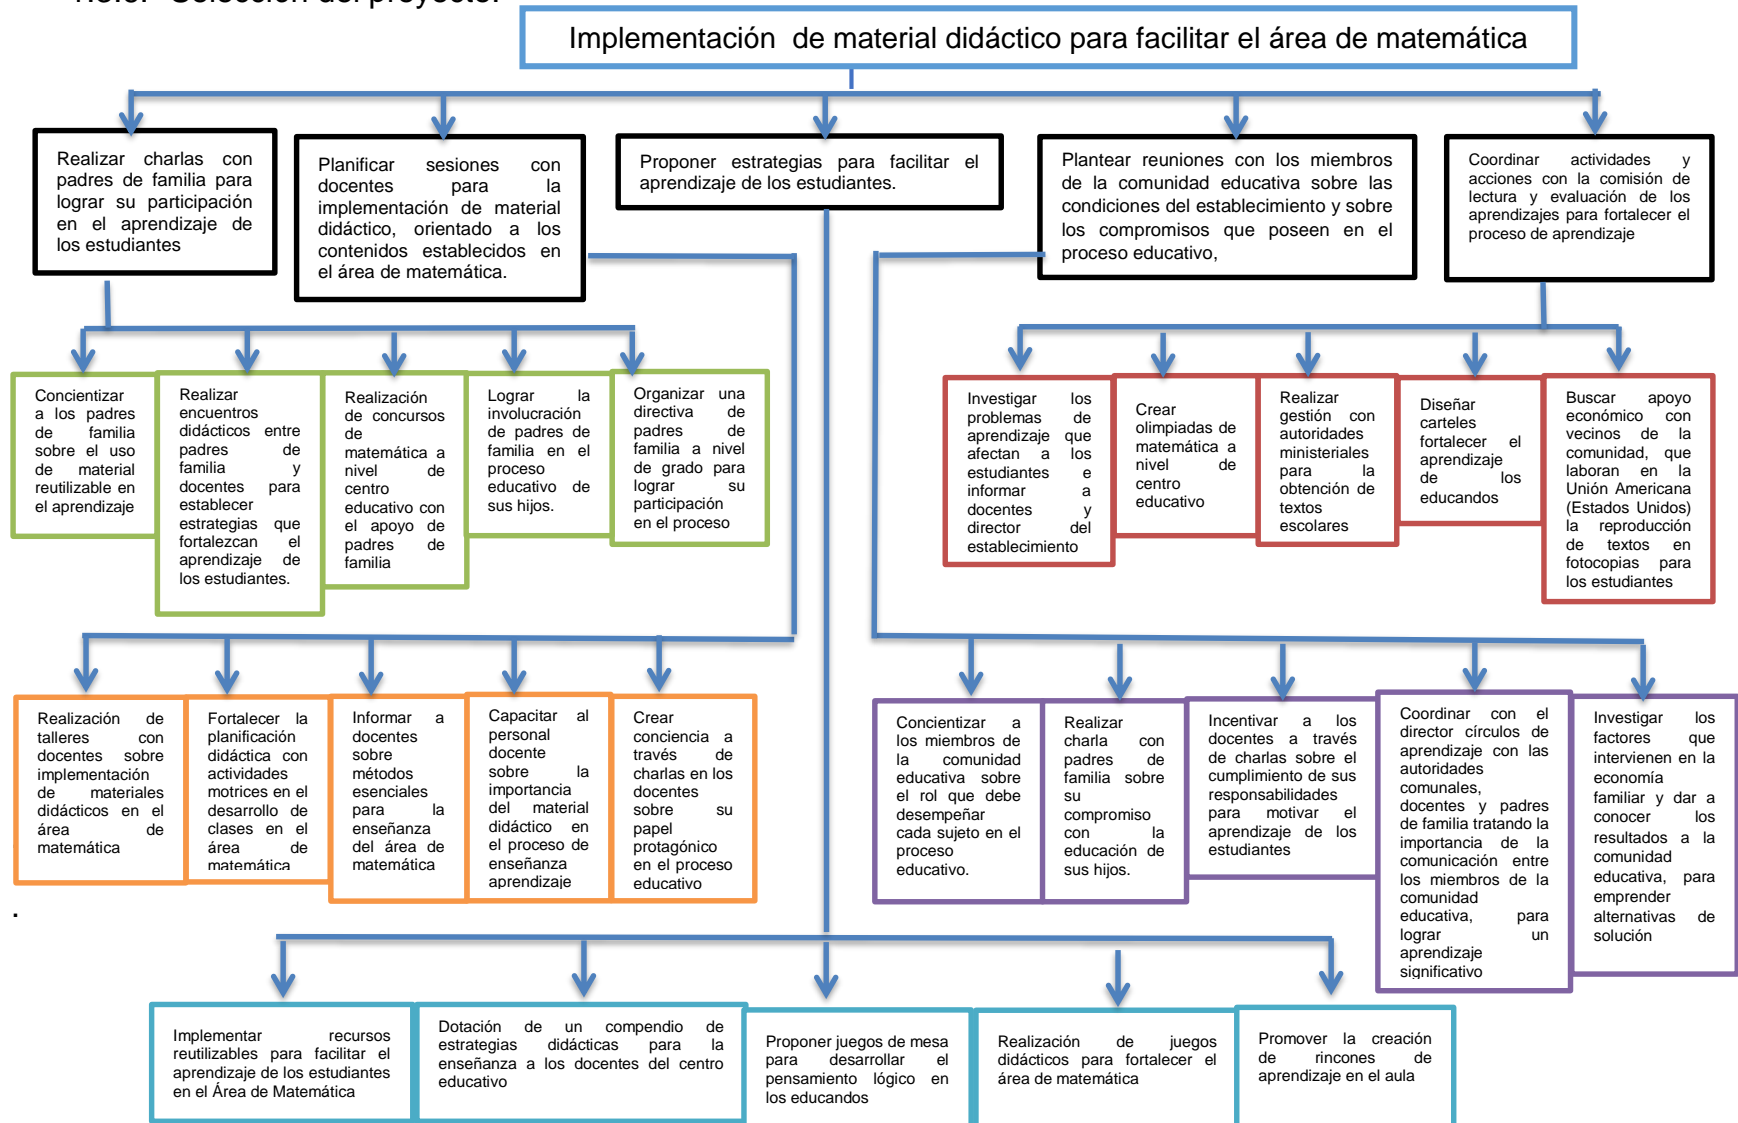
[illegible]

Implementación de material didáctico para facilitar el área de matemática

Realizar charlas con padres de familia para lograr su participación en el aprendizaje de los estudiantes

Planificar sesiones con docentes para la implementación de material didáctico, orientado a los contenidos establecidos en el área de matemática.

Proponer estrategias para facilitar el aprendizaje de los estudiantes.

Plantear reuniones con los miembros de la comunidad educativa sobre las condiciones del establecimiento y sobre los compromisos que poseen en el proceso educativo,

Coordinar actividades y acciones con la comisión de lectura y evaluación de los aprendizajes para fortalecer el proceso de aprendizaje

Concientizar a los padres de familia sobre el uso de material reutilizable en el aprendizaje

Realizar encuentros didácticos entre padres de familia y docentes para establecer estrategias que fortalezcan el aprendizaje de los estudiantes.

Realización de concursos de matemática a nivel de centro educativo con el apoyo de padres de familia

Lograr la involucración de padres de familia en el proceso educativo de sus hijos.

Organizar una directiva de padres de familia a nivel de grado para lograr su participación en el proceso

Investigar los problemas de aprendizaje que afectan a los estudiantes e informar a docentes y director del establecimiento

Crear olimpiadas de matemática a nivel de centro educativo

Realizar gestión con autoridades ministeriales para la obtención de textos escolares

Diseñar carteles fortalecer el aprendizaje de los educandos

Buscar apoyo económico con vecinos de la comunidad, que laboran en la Unión Americana (Estados Unidos) la reproducción de textos en fotocopias para los estudiantes

Realización de talleres con docentes sobre implementación de materiales didácticos en el área de matemática

Fortalecer la planificación didáctica con actividades motrices en el desarrollo de clases en el área de matemática

Informar a docentes sobre métodos esenciales para la enseñanza del área de matemática

Capacitar al personal docente sobre la importancia del material didáctico en el proceso de enseñanza aprendizaje

Crear conciencia a través de charlas en los docentes sobre su papel protagónico en el proceso educativo

Concientizar a los miembros de la comunidad educativa sobre el rol que debe desempeñar cada sujeto en el proceso educativo.

Realizar charla con padres de familia sobre su compromiso con la educación de sus hijos.

Incentivar a los docentes a través de charlas sobre el cumplimiento de sus responsabilidades para motivar el aprendizaje de los estudiantes

Coordinar con el director círculos de aprendizaje con las autoridades comunales, docentes y padres de familia tratando la importancia de la comunicación entre los miembros de la comunidad educativa, para lograr un aprendizaje significativo

Investigar los factores que intervienen en la economía familiar y dar a conocer los resultados a la comunidad educativa, para emprender alternativas de solución

.

Implementar recursos reutilizables para facilitar el aprendizaje de los estudiantes en el Área de Matemática

Dotación de un compendio de estrategias didácticas para la enseñanza a los docentes del centro educativo

Proponer juegos de mesa para desarrollar el pensamiento lógico en los educandos

Realización de juegos didácticos para fortalecer el área de matemática

Promover la creación de rincones de aprendizaje en el aula